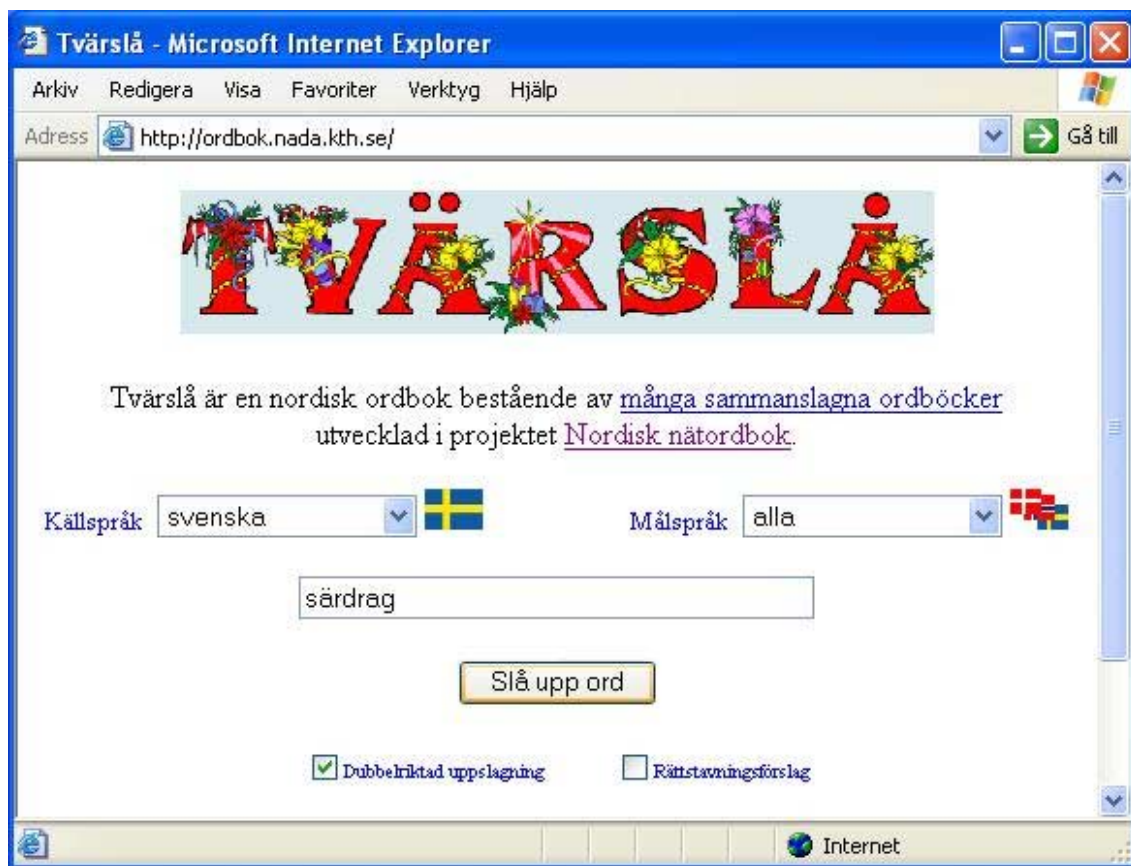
Tvärslå - Microsoft Internet Explorer

Arkiv Redigera Visa Favoriter Verktyg Hjälp

Adress http://ordbok.nada.kth.se/

Gå till

TVÄRSLÅ

Tvärslå är en nordisk ordbok bestående av många sammanslagna ordböcker utvecklad i projektet Nordisk nätordbok.

Källspråk svenska

Målspråk alla

särdrag

Slå upp ord

Dubbelriktad uppslagning

Rättstavningsförslag

Internet